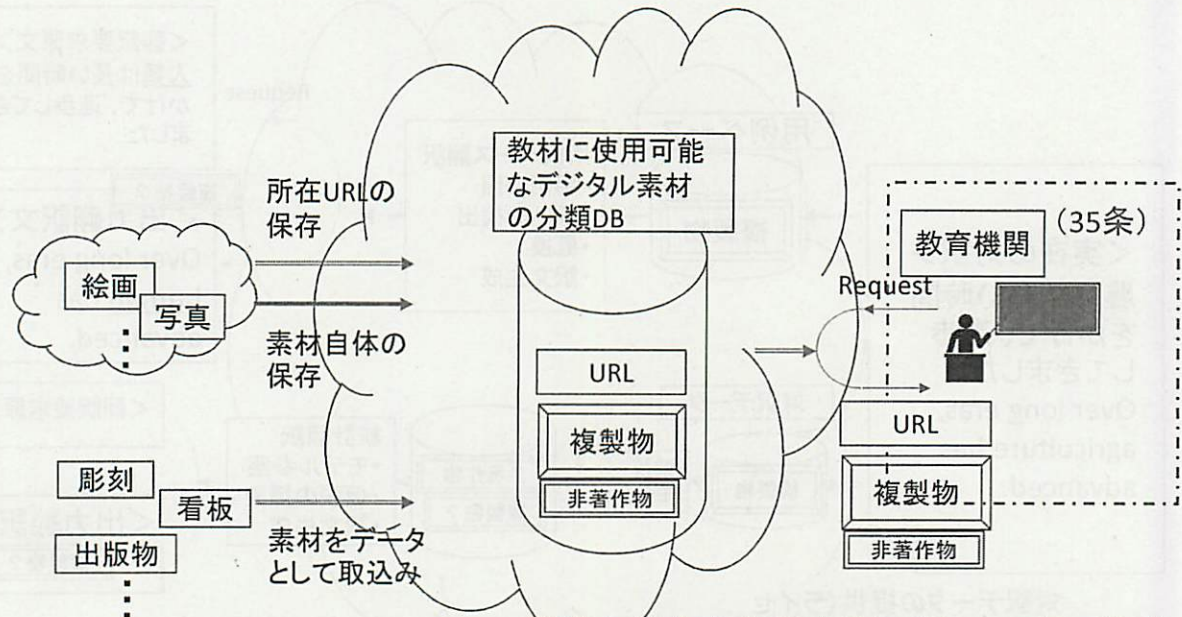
教材に使用可能なデジタル素材の分類DB

所在URLの保存

素材自体の保存

絵画

写真

⋮

彫刻

看板

出版物

⋮

素材をデータとして取込み

URL

複製物

非著作物

（35条）

教育機関

Request

URL

複製物

非著作物